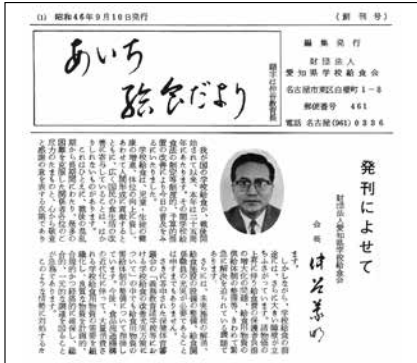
(1) 昭和46年9月10日発行 （創刊号）

あいち給食だより

題字は仲谷教育長

編集発行
財団法人
愛知県学校給食会
名古屋市東区白壁町1－8
郵便番号 461
電話 名古屋(961) 0336

発刊によせて

財団法人愛知県学校給食会
会長 仲谷義明

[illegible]